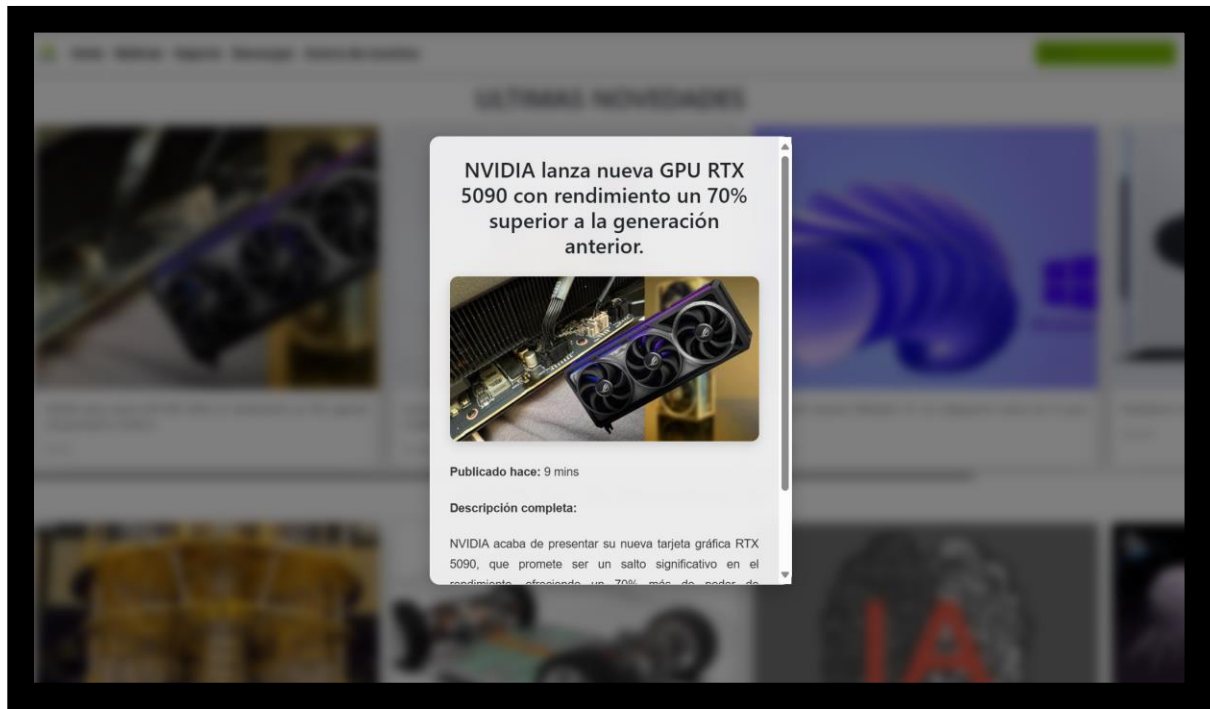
ÚLTIMAS NOVEDADES

NVIDIA lanza nueva GPU RTX 5090 con rendimiento un 70% superior a la generación anterior.

Publicado hace: 9 mins

Descripción completa:

NVIDIA acaba de presentar su nueva tarjeta gráfica RTX 5090, que promete ser un salto significativo en el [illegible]

IA